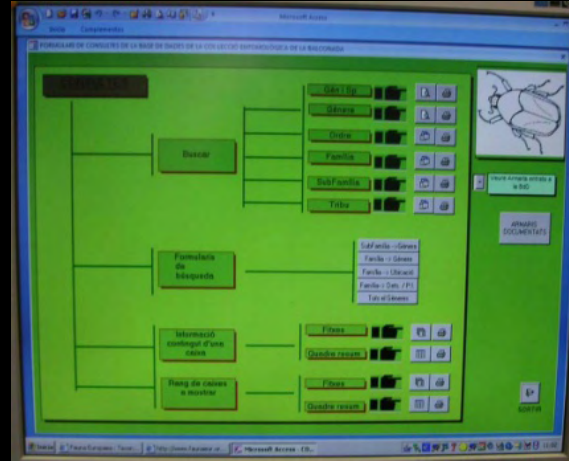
Microsoft Access

Inicio Complementos

FORMULARI DE CONSULTES DE LA BASE DE DADES DE LA COL·LECCIÓ ENTOMOLÒGICA DE LA BALCONADA

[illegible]

Buscar

Gèn i Sp

Gènere

Ordre

Família

SubFamília

Tribu

Formulari de búsqueda

SubFamília -> Gènere

Família -> Gènere

Família -> Ubicació

Família -> Dets. / P.I.

Tots el Gèneres

Informació contingut d'una caixa

Fitxes

Quadre resum

Rang de caixes a mostrar

Fitxes

Quadre resum

Veure Armaris entrats a la BD

ARMARIS DOCUMENTATS

SORTIR

Inicio

Microsoft Access - CE...